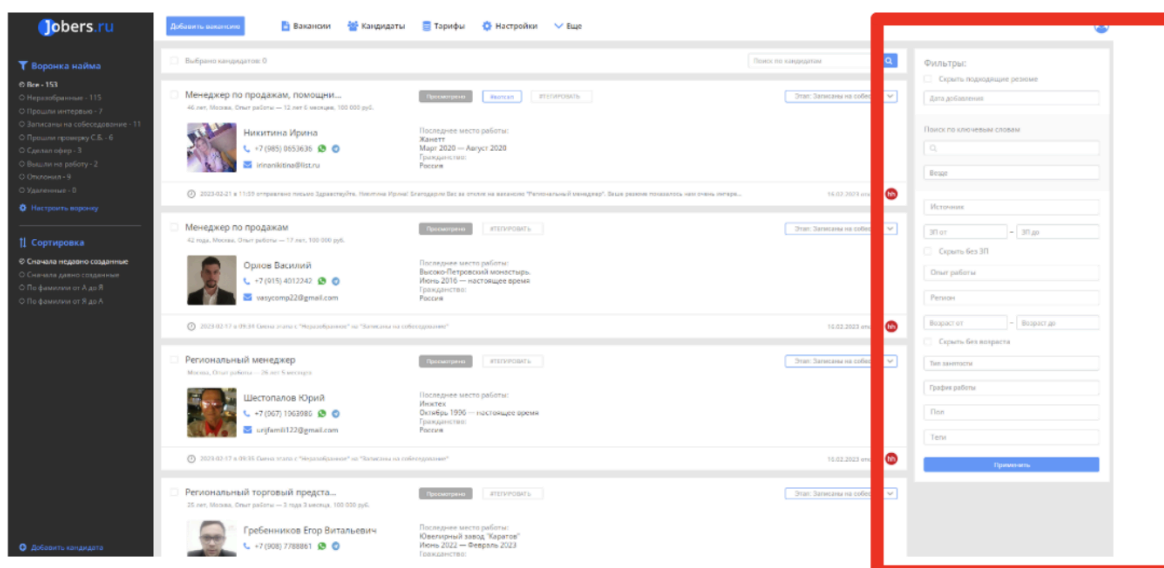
Jobers.ru

Добавить вакансию | Вакансии | Кандидаты | Тарифы | Настройки | Еще

Воронка найма
Все - 153
Неразобранные - 115
Прошли интервью - 2
Записаны на собеседование - 11
Прошли проверку СБ - 6
Сделан офер - 3
Вышли на работу - 2
Отказник - 9
Удаленные - 0
Настроить воронку

Сортировка
Сначала недавно созданные
Сначала давно созданные
По фамилии от А до Я
По фамилии от Я до А

Добавить кандидата

Выбрано кандидатов: 0
Поиск по кандидатам

Менеджер по продажам, помощни...
Просмотрено | Вакансия | ИТЕГРИРОВАТЬ
Этап: Записаны на собес
46 лет, Москва, Опыт работы — 12 лет 6 месяцев, 100 000 руб.
Никитина Ирина
+7 (985) 0653636
irinanikitina@list.ru
Последнее место работы:
Жанетт
Март 2020 — Август 2020
Гражданство:
Россия
2023-02-21 в 11:03 отправлено письмо Здравствуйте, Никитина Ирина! Благодарим Вас за отклик на вакансию "Региональный менеджер". Ваше резюме показалось нам очень интере...
14.02.2023

Менеджер по продажам
Просмотрено | ИТЕГРИРОВАТЬ
Этап: Записаны на собес
42 года, Москва, Опыт работы — 17 лет, 100 000 руб.
Орлов Василий
+7 (915) 4012243
vasycomp22@gmail.com
Последнее место работы:
Высоко-Петровский монастырь
Июнь 2016 — настоящее время
Гражданство:
Россия
2023-02-17 в 09:39 Смена этапа с "Неразобранные" на "Записаны на собеседование"
10.02.2023

Региональный менеджер
Просмотрено | ИТЕГРИРОВАТЬ
Этап: Записаны на собес
Москва, Опыт работы — 26 лет 9 месяцев
Шестопалов Юрий
+7 (967) 1063980
urijfamili122@gmail.com
Последнее место работы:
Инжтех
Октябрь 1996 — настоящее время
Гражданство:
Россия
2023-02-17 в 09:38 Смена этапа с "Неразобранные" на "Записаны на собеседование"
10.02.2023

Региональный торговый предста...
Просмотрено | ИТЕГРИРОВАТЬ
Этап: Записаны на собес
35 лет, Москва, Опыт работы — 13 лет 3 месяца, 100 000 руб.
Гребенников Егор Витальевич
+7 (908) 7788861
Последнее место работы:
Ювелирный завод "Каратов"
Июнь 2022 — Февраль 2023

Фильтры:
Скрыть подходящие резюме
Дата добавления
Поиск по ключевым словам
Везде
Источник
ЗП от — ЗП до
Скрыть без ЗП
Опыт работы
Регион
Возраст от — Возраст до
Скрыть без возраста
Тип занятости
График работы
Пол
Теги
Применить